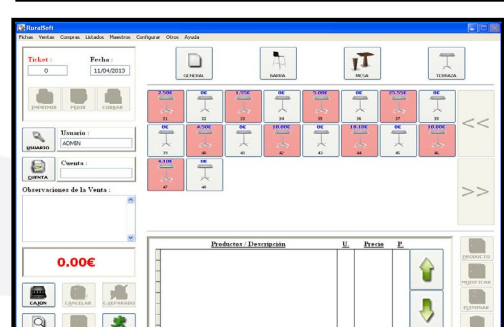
RuralSoft

Fichas Ventas Compras Listados Maestros Configurar Otros Ayuda

Ticket :
0
Fecha :
11/04/2013

IMPRIMIR PEDIR COBRAR

GENERAL BARRA MESA TERRAZA

2.50€ 0€ 1.75€ 0€ 5.00€ 0€ 25.55€ 0€
31 32 33 34 35 36 37 38

0€ 4.50€ 0€ 10.00€ 0€ 10.10€ 0€ 10.00€
39 40 41 42 43 44 45 46

4.10€ 0€
47 48

<<

>>

USUARIO
Usuario :
ADMIN

CUENTA
Cuenta :

Observaciones de la Venta :

0.00€

CAJÓN CANCELAR SEPARADO

Productos / Descripción U Precio P

PRODUCTO
MODIFICAR
ELIMINAR